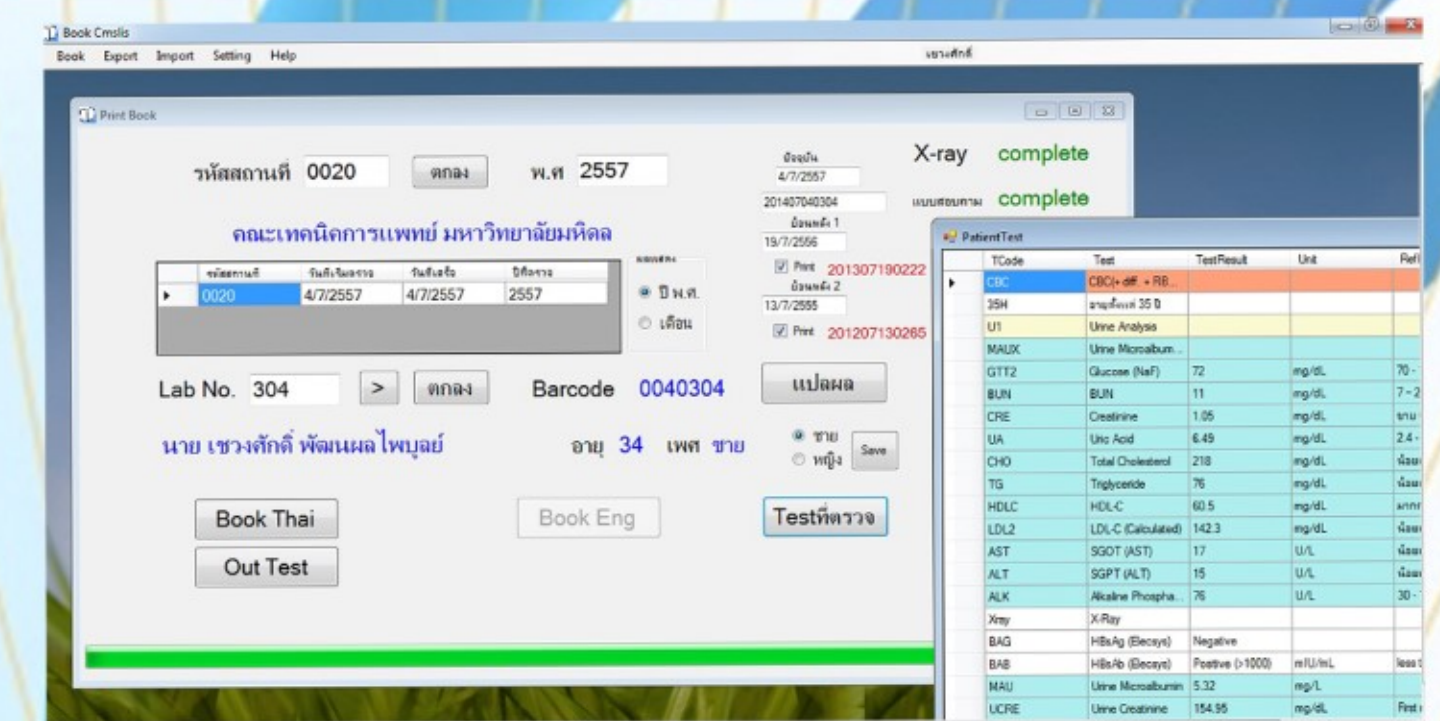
Book Cmslis

Book Export Import Setting Help

เชวงศักดิ์

Print Book

รหัสสถานที่ 0020 ตกลง พ.ศ 2557

คณะเทคนิคการแพทย์ มหาวิทยาลัยมหิดล

| รหัสสถานที่ | วันเริ่มตรวจ | วันสิ้นสุด | ปีที่ตรวจ |
|---|---|---|---|
| 0020 | 4/7/2557 | 4/7/2557 | 2557 |

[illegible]

ปี พ.ศ.

เดือน

Lab No. 304 > ตกลง Barcode 0040304

นาย เชวงศักดิ์ พัฒนผลไพบูลย์ อายุ 34 เพศ ชาย

ชาย

หญิง

Save

Book Thai

Book Eng

Testที่ตรวจ

Out Test

ปัจจุบัน

4/7/2557

201407040304

ย้อนหลัง 1

19/7/2556

Print 201307190222

ย้อนหลัง 2

13/7/2555

Print 201207130265

แปลผล

X-ray complete

แบบสอบถาม complete

PatientTest

| TCode | Test | TestResult | Unit | Ref |
|---|---|---|---|---|
| CBC | CBC(+ diff. + RB... | | | |
| 35H | อายุตั้งแต่ 35 ปี | | | |
| U1 | Urine Analysis | | | |
| MAUX | Urine Microalbum... | | | |
| GTT2 | Glucose (NaF) | 72 | mg/dL | 70 - |
| BUN | BUN | 11 | mg/dL | 7 - 2 |
| CRE | Creatinine | 1.05 | mg/dL | ชาย |
| UA | Uric Acid | 6.49 | mg/dL | 2.4 - |
| CHO | Total Cholesterol | 218 | mg/dL | น้อย |
| TG | Triglyceride | 76 | mg/dL | น้อย |
| HDLC | HDL-C | 60.5 | mg/dL | มาก |
| LDL2 | LDL-C (Calculated) | 142.3 | mg/dL | น้อย |
| AST | SGOT (AST) | 17 | U/L | น้อย |
| ALT | SGPT (ALT) | 15 | U/L | น้อย |
| ALK | Alkaline Phospha... | 76 | U/L | 30 - |
| Xray | X-Ray | | | |
| BAG | HBsAg (Elecsys) | Negative | | |
| BAB | HBsAb (Elecsys) | Positive (>1000) | mIU/mL | less |
| MAU | Urine Microalbumin | 5.32 | mg/L | |
| UCRE | Urine Creatinine | 154.95 | mg/dL | First |